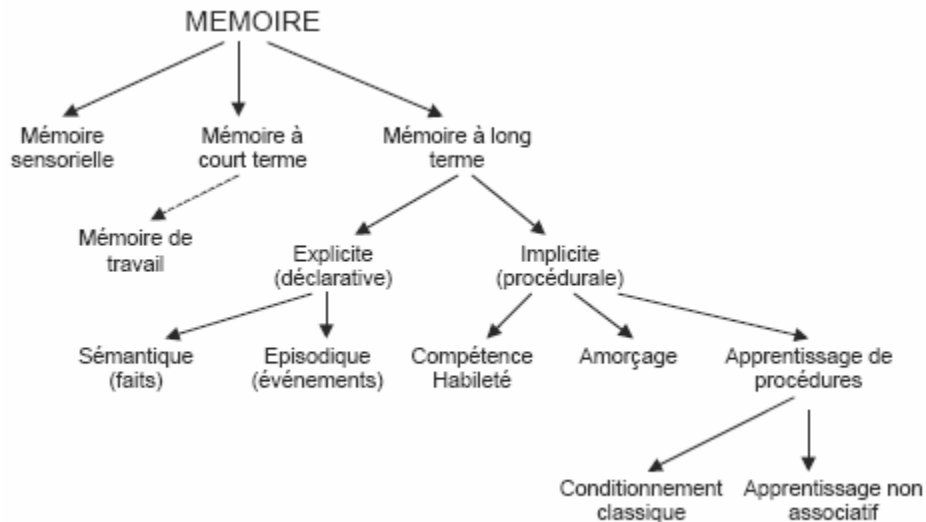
MEMOIRE

Mémoire sensorielle

Mémoire à court terme

Mémoire à long terme

Mémoire de travail

Explicite (déclarative)

Implicite (procédurale)

Sémantique (faits)

Episodique (événements)

Compétence Habileté

Amorçage

Apprentissage de procédures

Conditionnement classique

Apprentissage non associatif